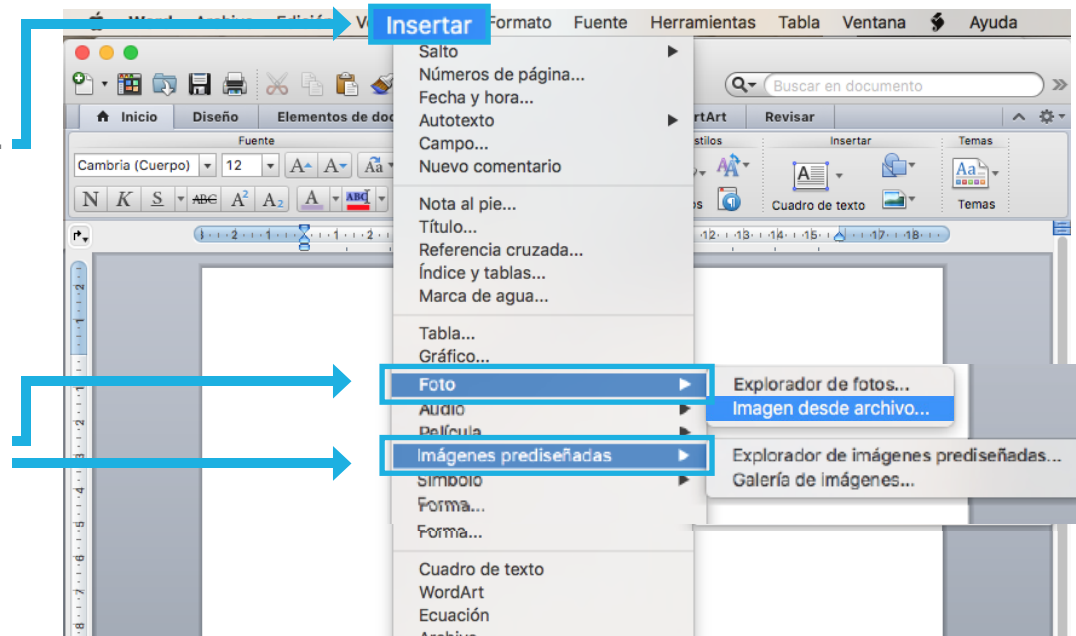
Word Archivo Edición Ver Insertar Formato Fuente Herramientas Tabla Ventana Ayuda

Buscar en documento

Inicio Diseño Elementos de doc WordArt Revisar

Fuente
Cambria (Cuerpo) 12
N K S ABC $A^2$ $A_2$

Estilos
Insertar
Cuadro de texto
Temas
Temas

Salto
Números de página...
Fecha y hora...
Autotexto
Campo...
Nuevo comentario

Nota al pie...
Título...
Referencia cruzada...
Índice y tablas...
Marca de agua...

Tabla...
Gráfico...
Foto
Audio
Película
Imágenes prediseñadas
Símbolo
Forma...
Forma...

Cuadro de texto
WordArt
Ecuación
Archivo...

Explorador de fotos...
Imagen desde archivo...

Explorador de imágenes prediseñadas...
Galería de imágenes...